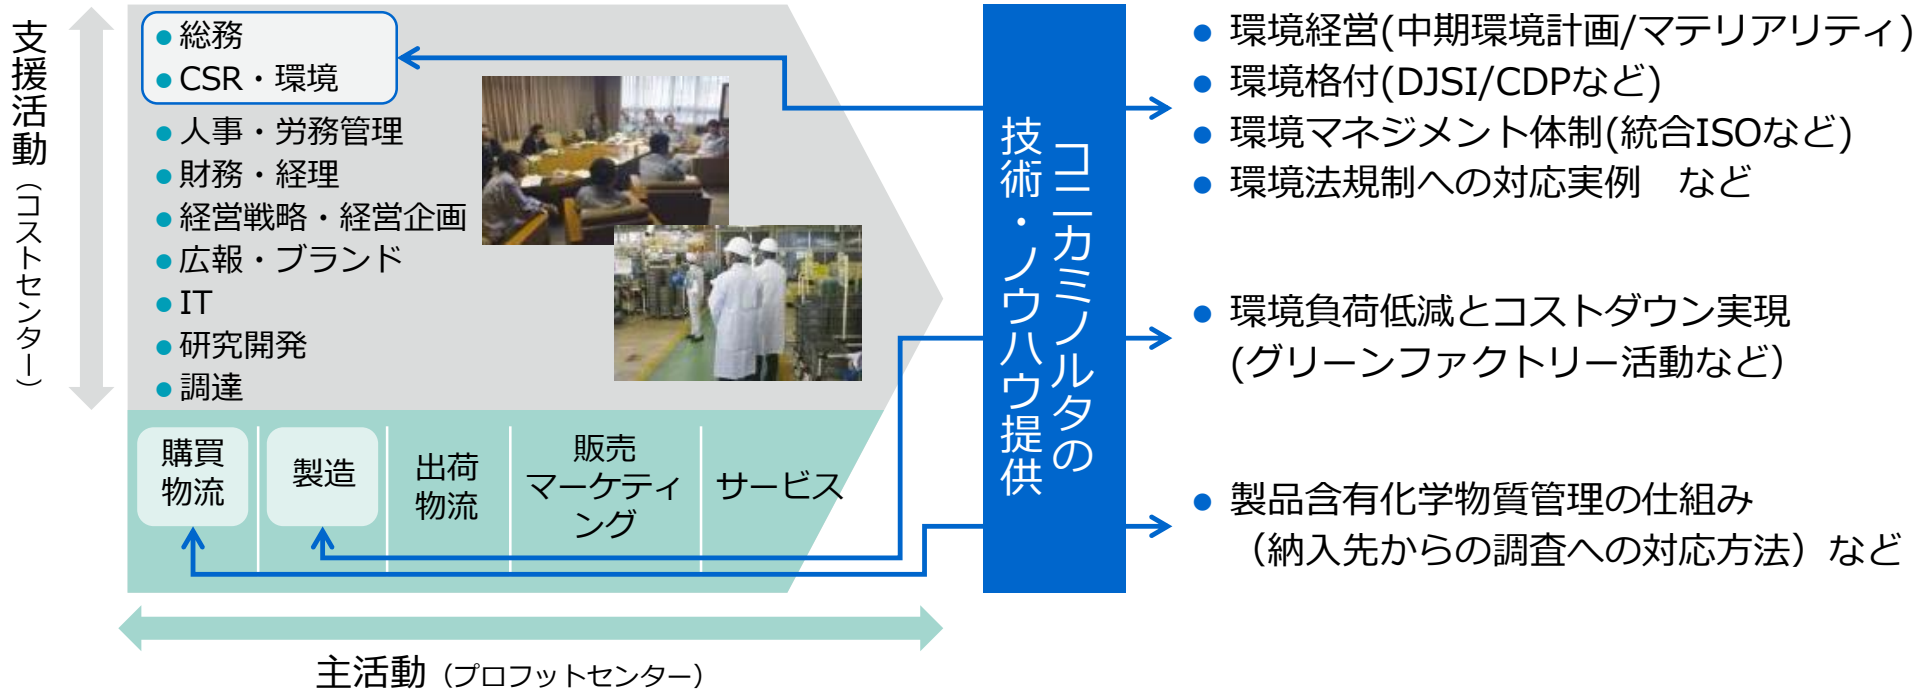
支援活動（コストセンター）

● 総務
● CSR・環境
● 人事・労務管理
● 財務・経理
● 経営戦略・経営企画
● 広報・ブランド
● IT
● 研究開発
● 調達

購買物流
製造
出荷物流
販売マーケティング
サービス

主活動（プロフィットセンター）

コニカミノルタの技術・ノウハウ提供

● 環境経営(中期環境計画/マテリアリティ)
● 環境格付(DJSI/CDPなど)
● 環境マネジメント体制(統合ISOなど)
● 環境法規制への対応実例　など

● 環境負荷低減とコストダウン実現(グリーンファクトリー活動など)

● 製品含有化学物質管理の仕組み（納入先からの調査への対応方法）など